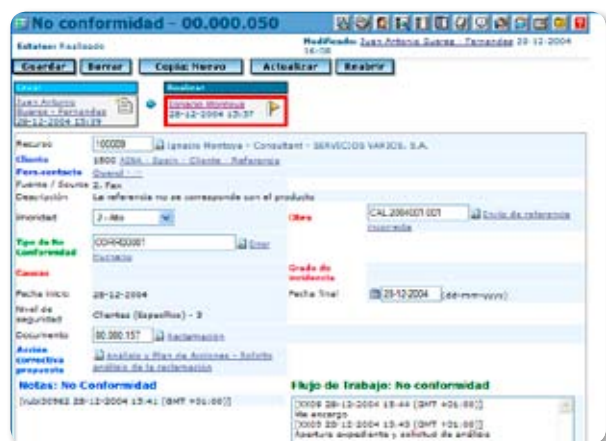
No conformidad - 00.000.050

Estatus: Realizado

Modificado: Juan Antonio Suarez - Fernandez 28-12-2004 16:08

Guardar | Borrar | Copia: Nuevo | Actualizar | Reabrir

Crear
Juan Antonio Suarez - Fernandez 28-12-2004 15:29

Realizar
Ignacio Montoya 28-12-2004 15:37

Recurso: 100009 Ignacio Montoya - Consultant - SERVICIOS VARIOS, S.A.
Cliente: 1800 ADHA - Spain - Cliente - Referencia
Pers-contacto: Overall - ...
Fuente / Source: 2. Fax
Descripción: La referencia no se corresponde con el producto

Prioridad: 2 - Alta
Otro: CAL.2004/001.001 Envío de referencia incorrecta

Tipo de No Conformidad: COHH020001 Enviar
Contado

Causas:
Grado de incidencia:

Fecha inicio: 28-12-2004
Fecha final: 28-12-2004 (dd-mm-yyyy)

Nivel de seguridad: Clientes (Específicos) - 3

Documento: 80.000.157 Reclamación

Acción correctiva propuesta: Análisis y Plan de Acciones - Informe análisis de la reclamación

Notas: No Conformidad
[rub30962 28-12-2004 15:41 (GMT +01:00)]

Flujo de Trabajo: No conformidad
[XX06 28-12-2004 15:44 (GMT +01:00)]
Me encargo
[XX05 28-12-2004 15:40 (GMT +01:00)]
Apertura expediente y solicitud de análisis